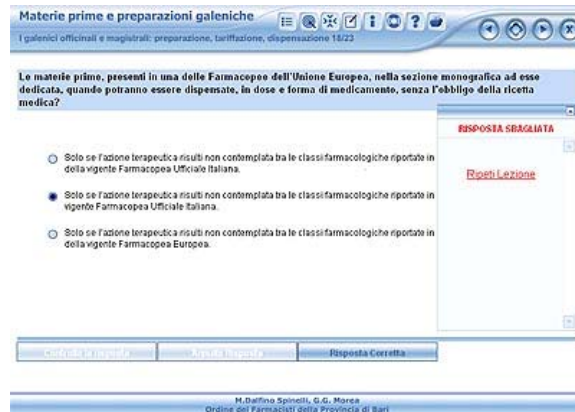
Materie prime e preparazioni galeniche

I galenici officinali e magistrali: preparazione, tariffazione, dispensazione 18/23

Le materie prime, presenti in una delle Farmacopee dell'Unione Europea, nella sezione monografica ad esse dedicata, quando potranno essere dispensate, in dose e forma di medicamento, senza l'obbligo della ricetta medica?

Solo se l'azione terapeutica risulti non contemplata tra le classi farmacologiche riportate in della vigente Farmacopea Ufficiale Italiana.

Solo se l'azione terapeutica risulti non contemplata tra le classi farmacologiche riportate in vigente Farmacopea Ufficiale Italiana.

Solo se l'azione terapeutica risulti non contemplata tra le classi farmacologiche riportate in della vigente Farmacopea Europea.

RISPOSTA SBAGLIATA

Ripeti Lezione

Controlla la risposta

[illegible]

Risposta Corretta

M.Dalfino Spinelli, G.G. Morea
Ordine dei Farmacisti della Provincia di Bari